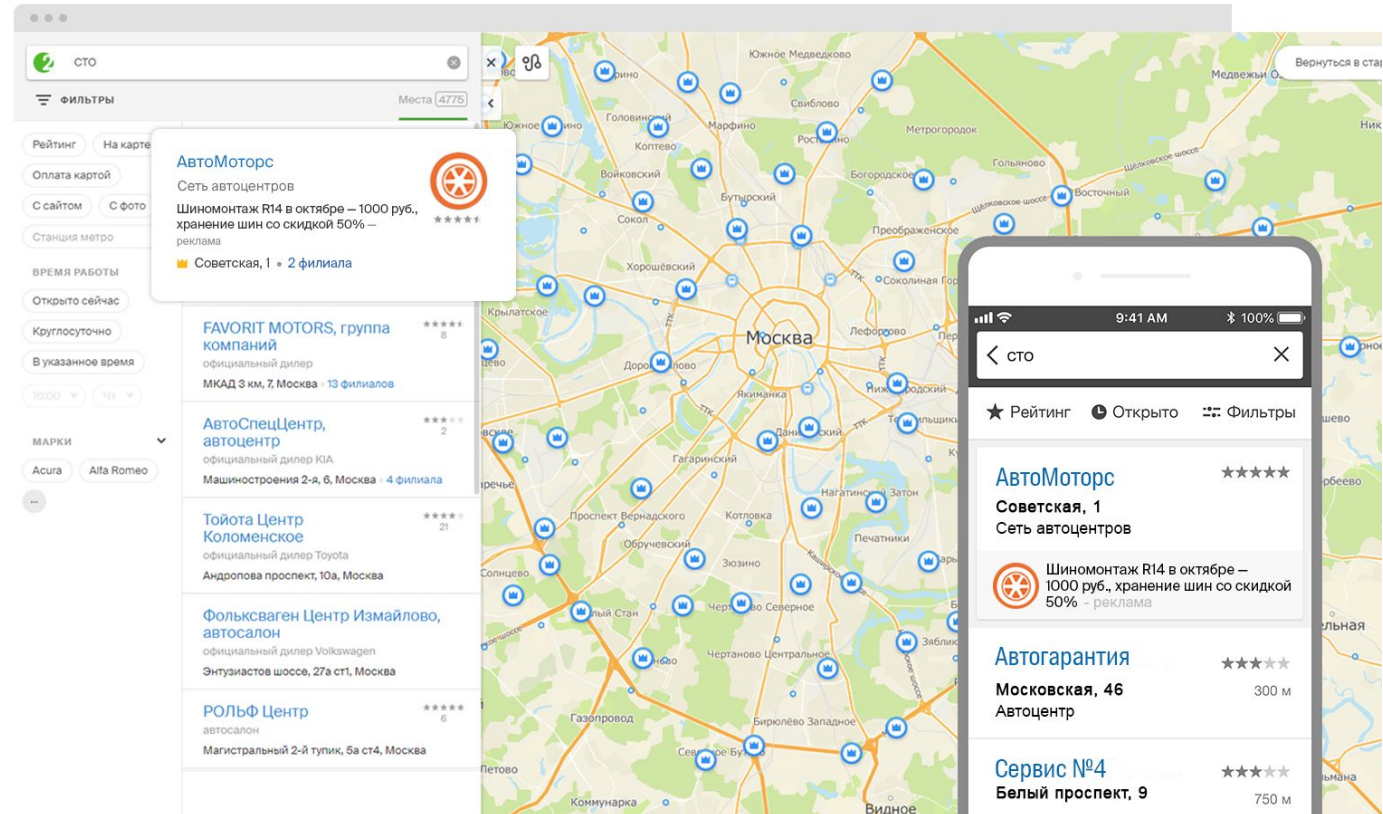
сто

ФИЛЬТРЫ

Места 4775

Рейтинг
На карте
Оплата картой
С сайтом
С фото
Станция метро

ВРЕМЯ РАБОТЫ
Открыто сейчас
Круглосуточно
В указанное время

МАРКИ
Acura
Alfa Romeo
...

АвтоМоторс
Сеть автоцентров
Шиномонтаж R14 в октябре — 1000 руб., хранение шин со скидкой 50% — реклама
Советская, 1 • 2 филиала

FAVORIT MOTORS, группа компаний
8
официальный дилер
МКАД 3 км, 7, Москва • 13 филиалов

АвтоСпецЦентр, автоцентр
2
официальный дилер KIA
Машиностроения 2-я, 6, Москва • 4 филиала

Тойота Центр Коломенское
21
официальный дилер Toyota
Андропова проспект, 10а, Москва

Фольксваген Центр Измайлово, автосалон
официальный дилер Volkswagen
Энтузиастов шоссе, 27а ст1, Москва

РОЛЬФ Центр
6
автосалон
Магистральный 2-й тупик, 5а ст4, Москва

Вернуться в ста

Южное Медведково
Медведково
Свиблово
Южное
Головинский
Марфино
Метрогородок
Коптево
Гольяново
Войковский
Бутырский
Богородское
Восточный
Сокол
Преображенское
Хорошёвский
Сокольная Гор
Крылатское
Москва
Лефортово
Дорогомилово
Якиманка
Даниловский
Гагаринский
Нагатинский Затон
Проспект Вернадского
Котловка
Печатники
Обручевский
Зюзино
Солнцево
Чертаново Северное
Чертаново Центральное
Заблі
Газопровод
Бирюлёво Западное
Петово
Коммунарка
Видное

9:41 AM
100%
сто
Рейтинг
Открыто
Фильтры

АвтоМоторс
Советская, 1
Сеть автоцентров
Шиномонтаж R14 в октябре — 1000 руб., хранение шин со скидкой 50% - реклама

Автогарантия
Московская, 46
300 м
Автоцентр

Сервис №4
Белый проспект, 9
750 м